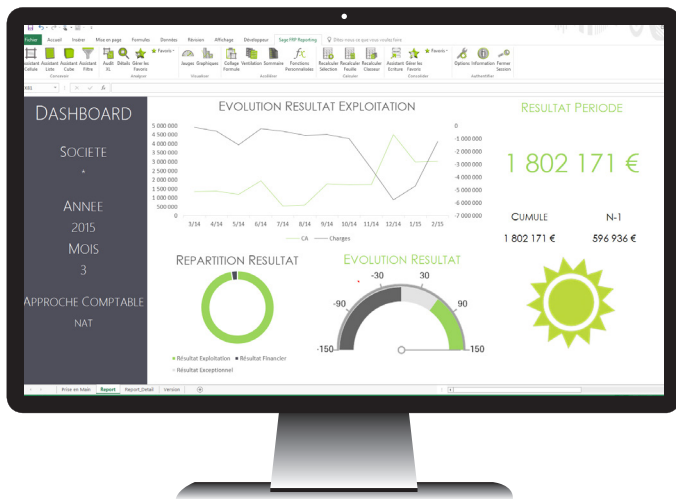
Fichier Accueil Insérer Mise en page Formules Données Révision Affichage Développeur Sage MP Reporting Dites-nous ce que vous voulez faire

Assistant Cellule Assistant Liste Assistant Cellule Assistant Filtre Audit XL Détails Gérer les Favoris Favoris Jauges Graphiques Collage Formule Ventilation Sommaire Fonctions Personnalisées Recalculer Sélection Recalculer Feuille Recalculer Classeur Assistant Ecriture Gérer les Favoris Favoris Options Information Fermer Session

Conversion Analyse Situation Auditer Calculer Consolider Authentifier

DASHBOARD

SOCIETE

*

ANNEE

2015

MOIS

3

APPROCHE COMPTABLE

NAT

EVOLUTION RESULTAT EXPLOITATION

5 000 000
4 500 000
4 000 000
3 500 000
3 000 000
2 500 000
2 000 000
1 500 000
1 000 000
500 000
0

0
-1 000 000
-2 000 000
-3 000 000
-4 000 000
-5 000 000
-6 000 000
-7 000 000

3/14 4/14 5/14 6/14 7/14 8/14 9/14 10/14 11/14 12/14 1/15 2/15

CA Charges

RESULTAT PERIODE

1 802 171 €

CUMULE N-1

1 802 171 € 596 936 €

REPARTITION RESULTAT

Résultat Exploitation Résultat Financier
Résultat Exceptionnel

EVOLUTION RESULTAT

-30 30
-90 90
-150 150

Prise en Main Report Report_Detail Version